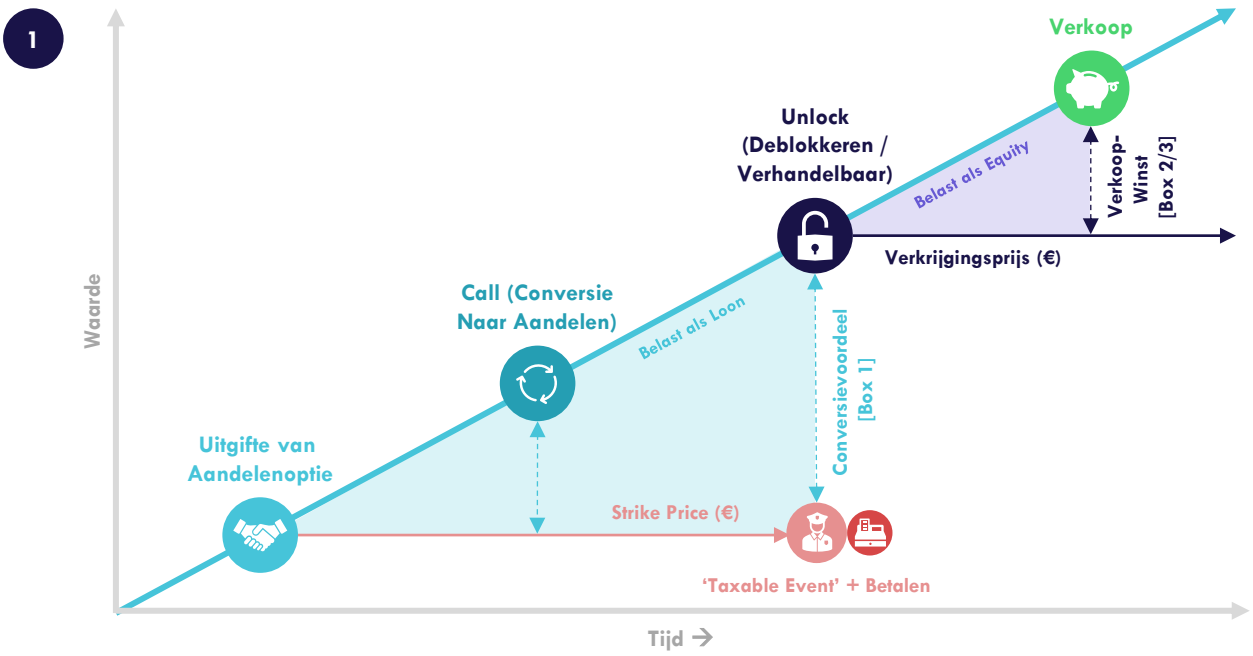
1

Verkoop

Unlock (Deblokkeren / Verhandelbaar)

Belast als Equity

Verkoop-Winst [Box 2/3]

Verkrijgingsprijs (€)

Waarde

Call (Conversie Naar Aandelen)

Belast als Loon

Conversievoordeel [Box 1]

Uitgifte van Aandelenoptie

Strike Price (€)

'Taxable Event' + Betalen

Tijd →